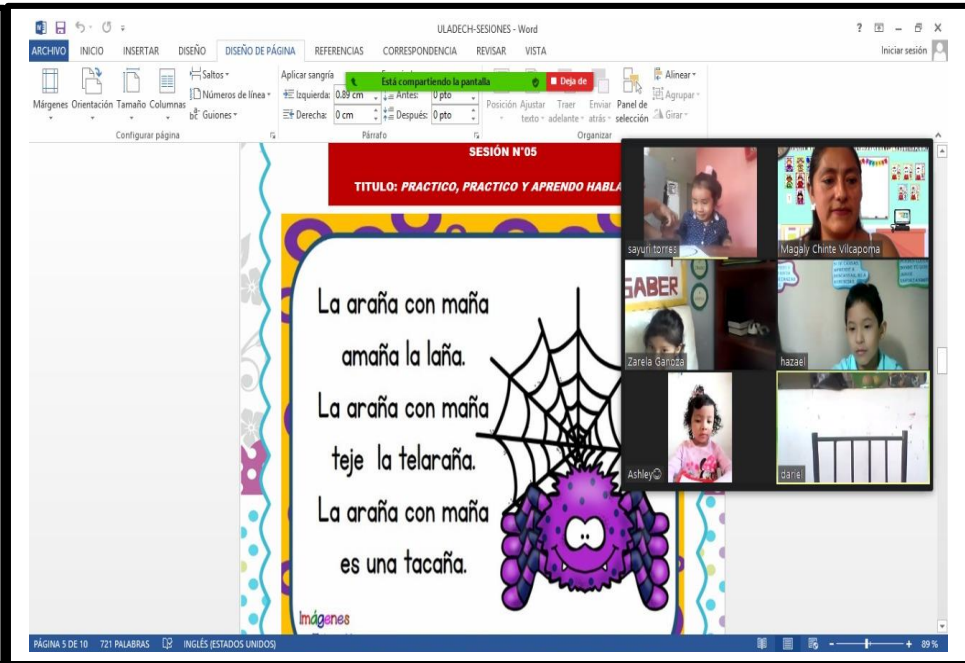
ULADECH-SESIONES - Word

? – X

ARCHIVO INICIO INSERTAR DISEÑO DISEÑO DE PÁGINA REFERENCIAS CORRESPONDENCIA REVISAR VISTA

Iniciar sesión

Márgenes Orientación Tamaño Columnas

Saltos

Números de línea

Guiones

Configurar página

Aplicar sangría

Izquierda: 0.89 cm

Derecha: 0 cm

Antes: 0 pto

Después: 0 pto

Párrafo

Está compartiendo la pantalla

Deja de

Posición Ajustar texto Traer adelante Enviar atrás Panel de selección

Alinear

Agrupar

Girar

Organizar

SESIÓN N°05

TITULO: PRACTICO, PRACTICO Y APRENDO HABLA

La araña con maña

amaña la laña.

La araña con maña

teje la telaraña.

La araña con maña

es una tacaña.

Imágenes

sayuri torres

Magaly Chinte Vilcapoma

SABER

Zarela Garioza

hazael

Ashley

dariel

PÁGINA 5 DE 10 721 PALABRAS INGLÉS (ESTADOS UNIDOS)

89 %